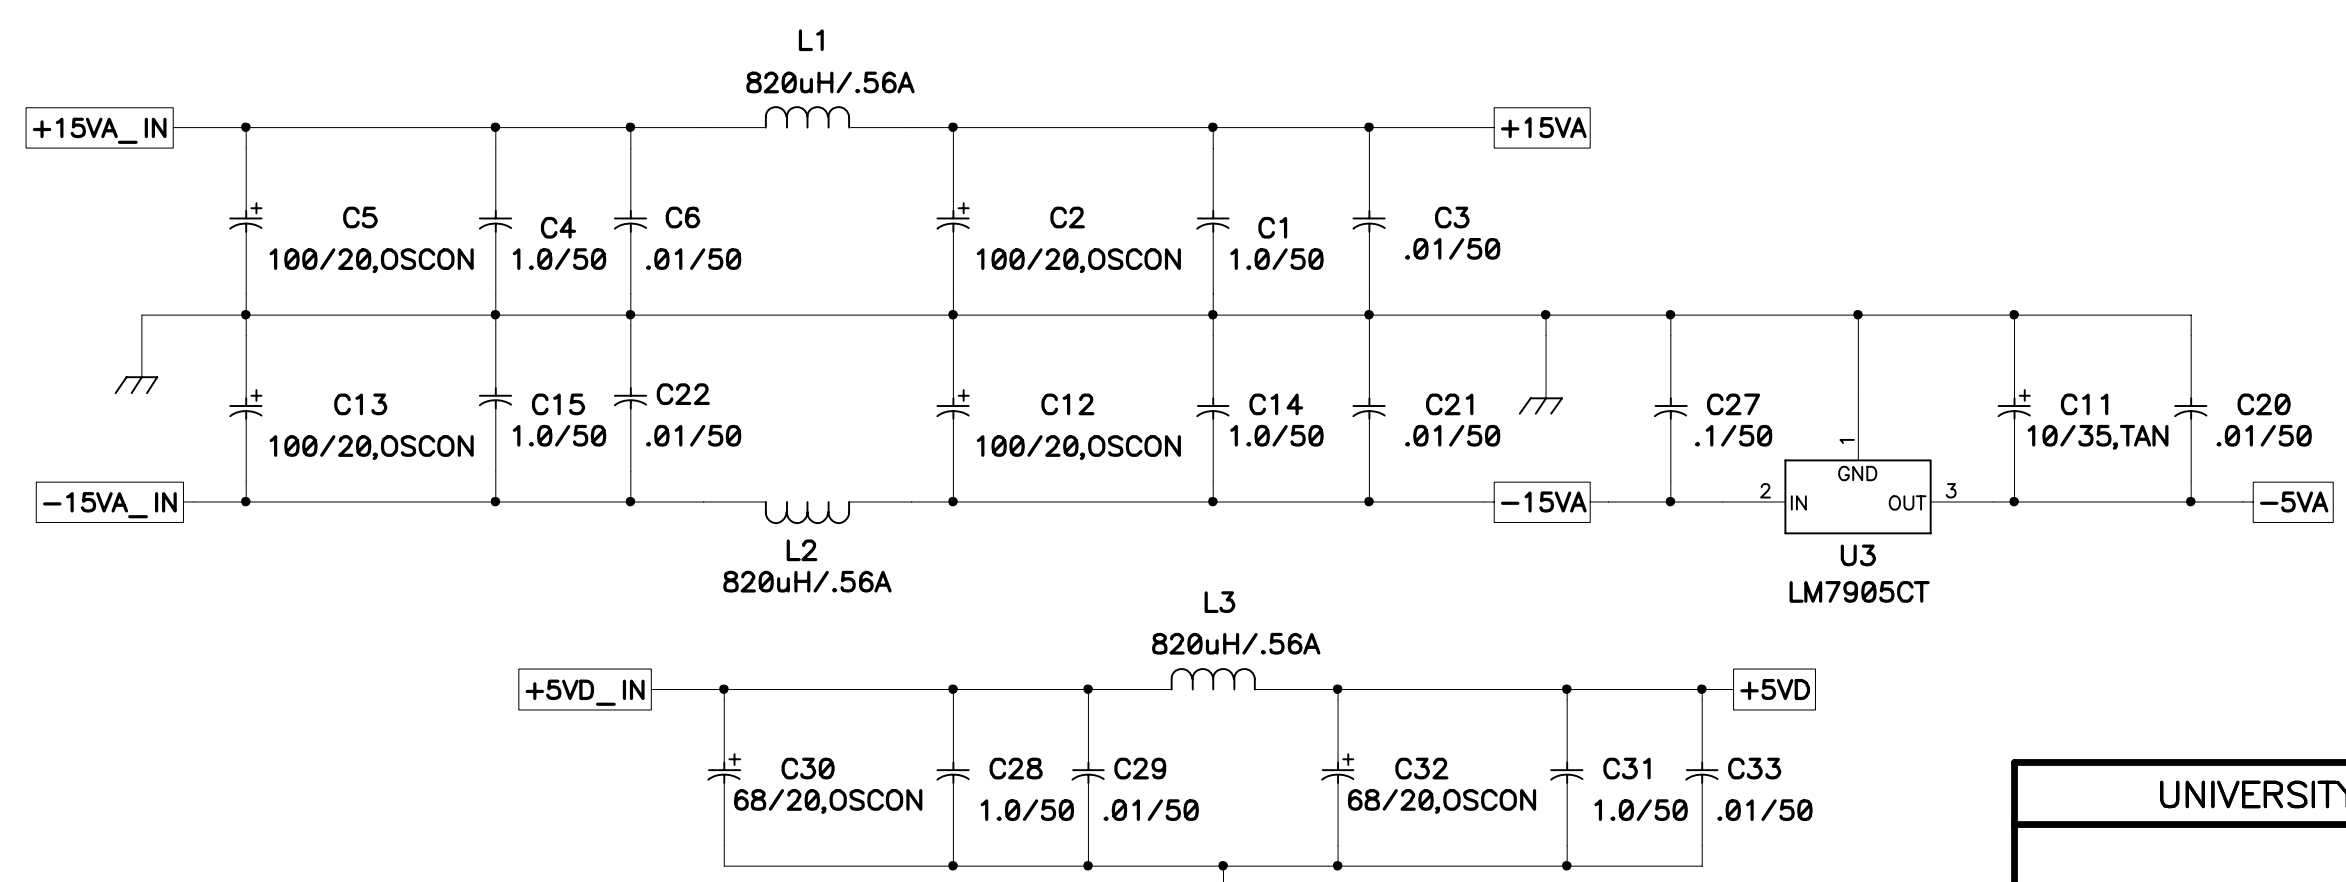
L1
820uH/.56A

+15VA_ IN

+15VA

C5
100/20,OSCON

C4
1.0/50

C6
.01/50

C2
100/20,OSCON

C1
1.0/50

C3
.01/50

C13
100/20,OSCON

C15
1.0/50

C22
.01/50

C12
100/20,OSCON

C14
1.0/50

C21
.01/50

C27
.1/50

C11
10/35,TAN

C20
.01/50

−15VA_ IN

−15VA

1
GND
2
IN
OUT
3

−5VA

L2
820uH/.56A

U3
LM7905CT

L3
820uH/.56A

+5VD_ IN

+5VD

C30
68/20,OSCON

C28
1.0/50

C29
.01/50

C32
68/20,OSCON

C31
1.0/50

C33
.01/50

UNIVERSIT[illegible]